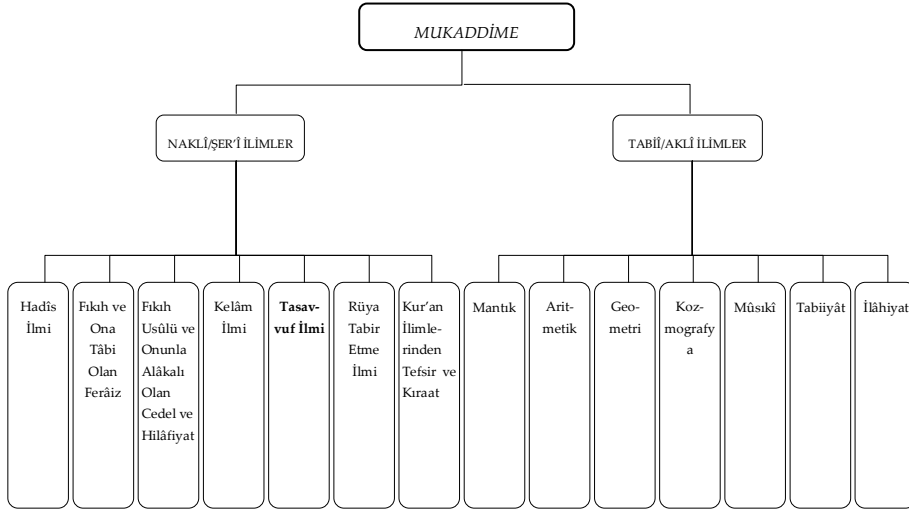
MUKADDİME

NAKLÎ/ŞER'Î İLİMLER

TABİÎ/AKLÎ İLİMLER

Hadîs İlmi

Fıkıh ve Ona Tâbi Olan Ferâiz

Fıkıh Usûlü ve Onunla Alâkalı Olan Cedel ve Hilâfiyat

Kelâm İlmi

**Tasavvuf İlmi**

Rüya Tabir Etme İlmi

Kur'an İlimlerinden Tefsir ve Kıraat

Mantık

Aritmetik

Geometri

Kozmografya

Mûsikî

Tabiiyât

İlâhiyat